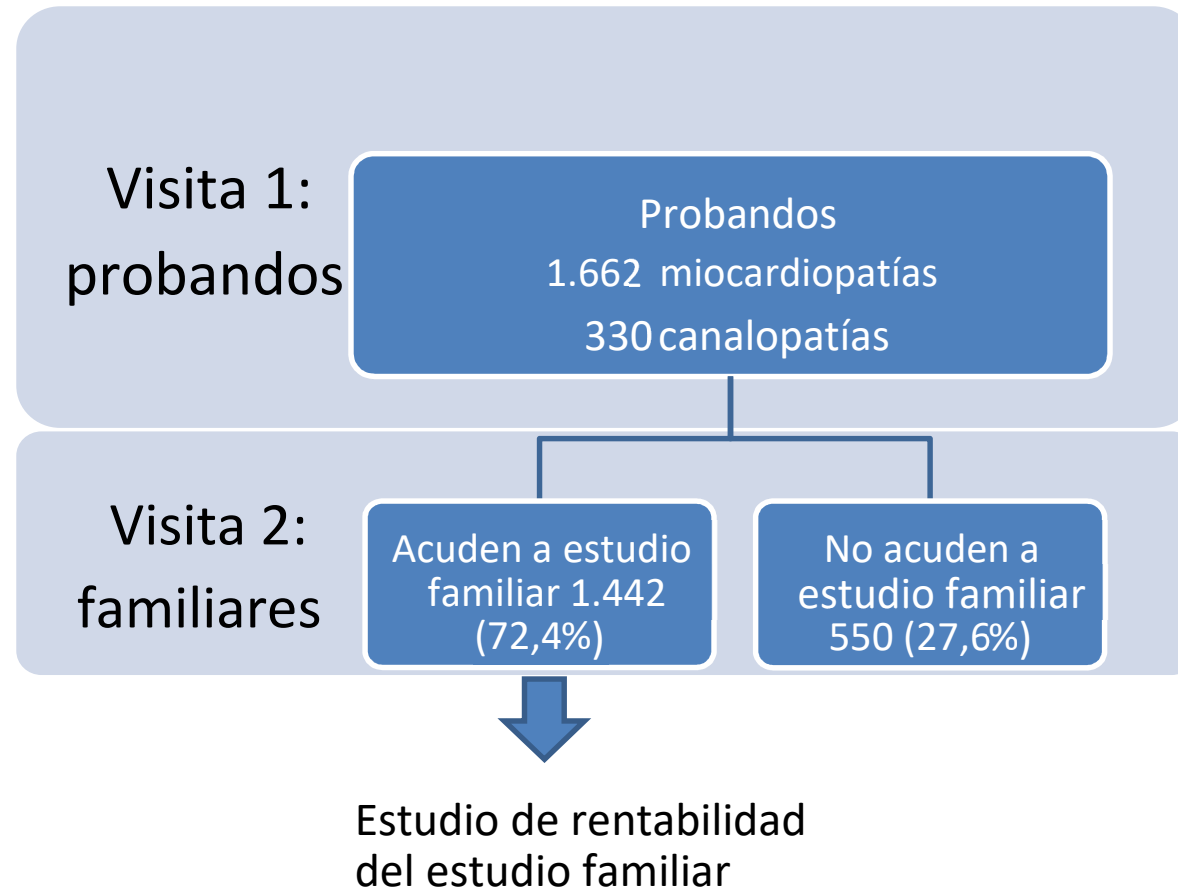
Visita 1: probandos

Probandos
1.662 miocardiopatías
330 canalopatías

Visita 2: familiares

Acuden a estudio familiar 1.442 (72,4%)

No acuden a estudio familiar 550 (27,6%)

Estudio de rentabilidad del estudio familiar